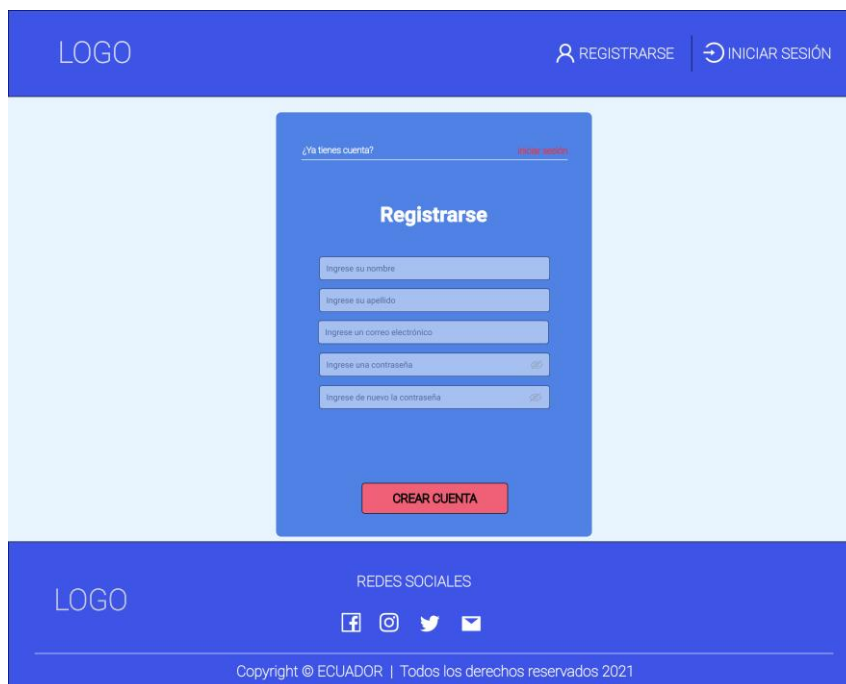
LOGO

REGISTRARSE

INICIAR SESIÓN

¿Ya tienes cuenta?

iniciar sesión

Registrarse

Ingrese su nombre

Ingrese su apellido

Ingrese un correo electrónico

Ingrese una contraseña

Ingrese de nuevo la contraseña

CREAR CUENTA

LOGO

REDES SOCIALES

Copyright © ECUADOR | Todos los derechos reservados 2021